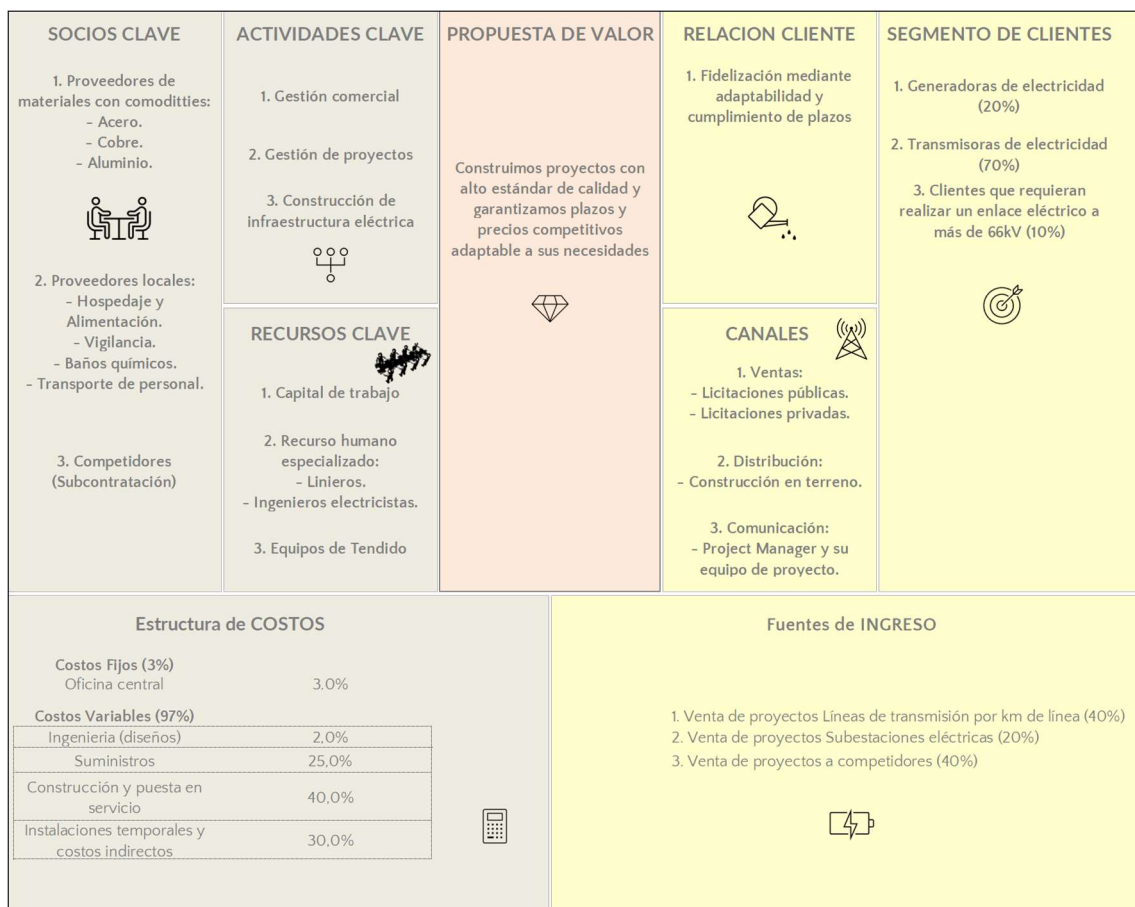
SOCIOS CLAVE

1. Proveedores de materiales con comoditties:
- Acero.
- Cobre.
- Aluminio.

2. Proveedores locales:
- Hospedaje y Alimentación.
- Vigilancia.
- Baños químicos.
- Transporte de personal.

3. Competidores (Subcontratación)

ACTIVIDADES CLAVE

1. Gestión comercial

2. Gestión de proyectos

3. Construcción de infraestructura eléctrica

RECURSOS CLAVE

1. Capital de trabajo

2. Recurso humano especializado:
- Linieros.
- Ingenieros electricistas.

3. Equipos de Tendido

PROPUESTA DE VALOR

Construimos proyectos con alto estándar de calidad y garantizamos plazos y precios competitivos adaptable a sus necesidades

RELACION CLIENTE

1. Fidelización mediante adaptabilidad y cumplimiento de plazos

CANALES

1. Ventas:
- Licitaciones públicas.
- Licitaciones privadas.

2. Distribución:
- Construcción en terreno.

3. Comunicación:
- Project Manager y su equipo de proyecto.

SEGMENTO DE CLIENTES

1. Generadoras de electricidad (20%)

2. Transmisoras de electricidad (70%)

3. Clientes que requieran realizar un enlace eléctrico a más de 66kV (10%)

Estructura de COSTOS

Costos Fijos (3%)
Oficina central 3.0%

Costos Variables (97%)

| | |
|---|---|
| Ingenieria (diseños) | 2,0% |
| Suministros | 25,0% |
| Construcción y puesta en servicio | 40,0% |
| Instalaciones temporales y costos indirectos | 30,0% |

Fuentes de INGRESO

1. Venta de proyectos Líneas de transmisión por km de línea (40%)
2. Venta de proyectos Subestaciones eléctricas (20%)
3. Venta de proyectos a competidores (40%)